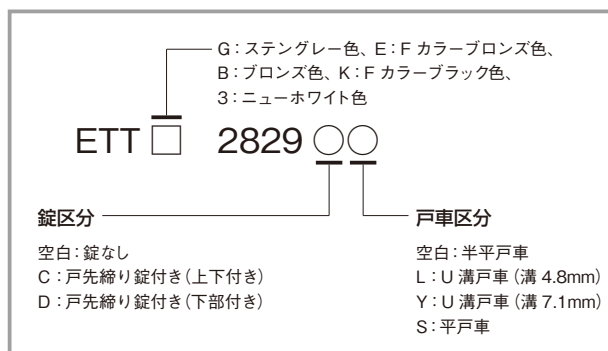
G：ステングレー色、E：F カラーブロンズ色、
B：ブロンズ色、K：F カラーブラック色、
3：ニューホワイト色

ETT □ 2829 ○○

錠区分

空白：錠なし
C：戸先締り錠付き（上下付き）
D：戸先締り錠付き（下部付き）

戸車区分

空白：半平戸車
L：U 溝戸車（溝 4.8mm）
Y：U 溝戸車（溝 7.1mm）
S：平戸車